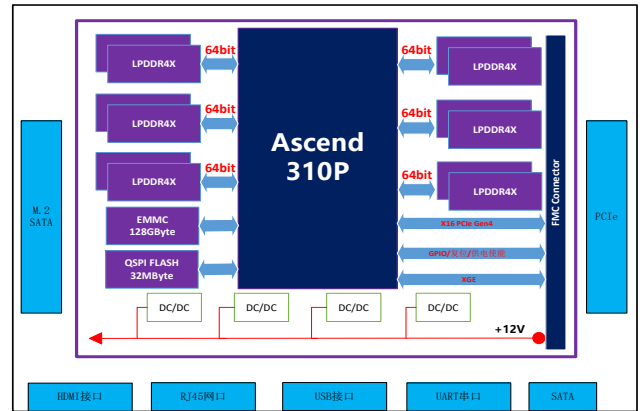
M.2
SATA

LPDDR4X
64bit
LPDDR4X
64bit
LPDDR4X
64bit
EMMC
128GByte
QSPI FLASH
32MByte

Ascend
310P

64bit
LPDDR4X
64bit
LPDDR4X
64bit
LPDDR4X

X16 PCIe Gen4
GPIO/复位/供电使能
XGE

FMC Connector

PCIe

DC/DC
DC/DC
DC/DC
DC/DC
+12V

HDMI接口
RJ45网口
USB接口
UART串口
SATA